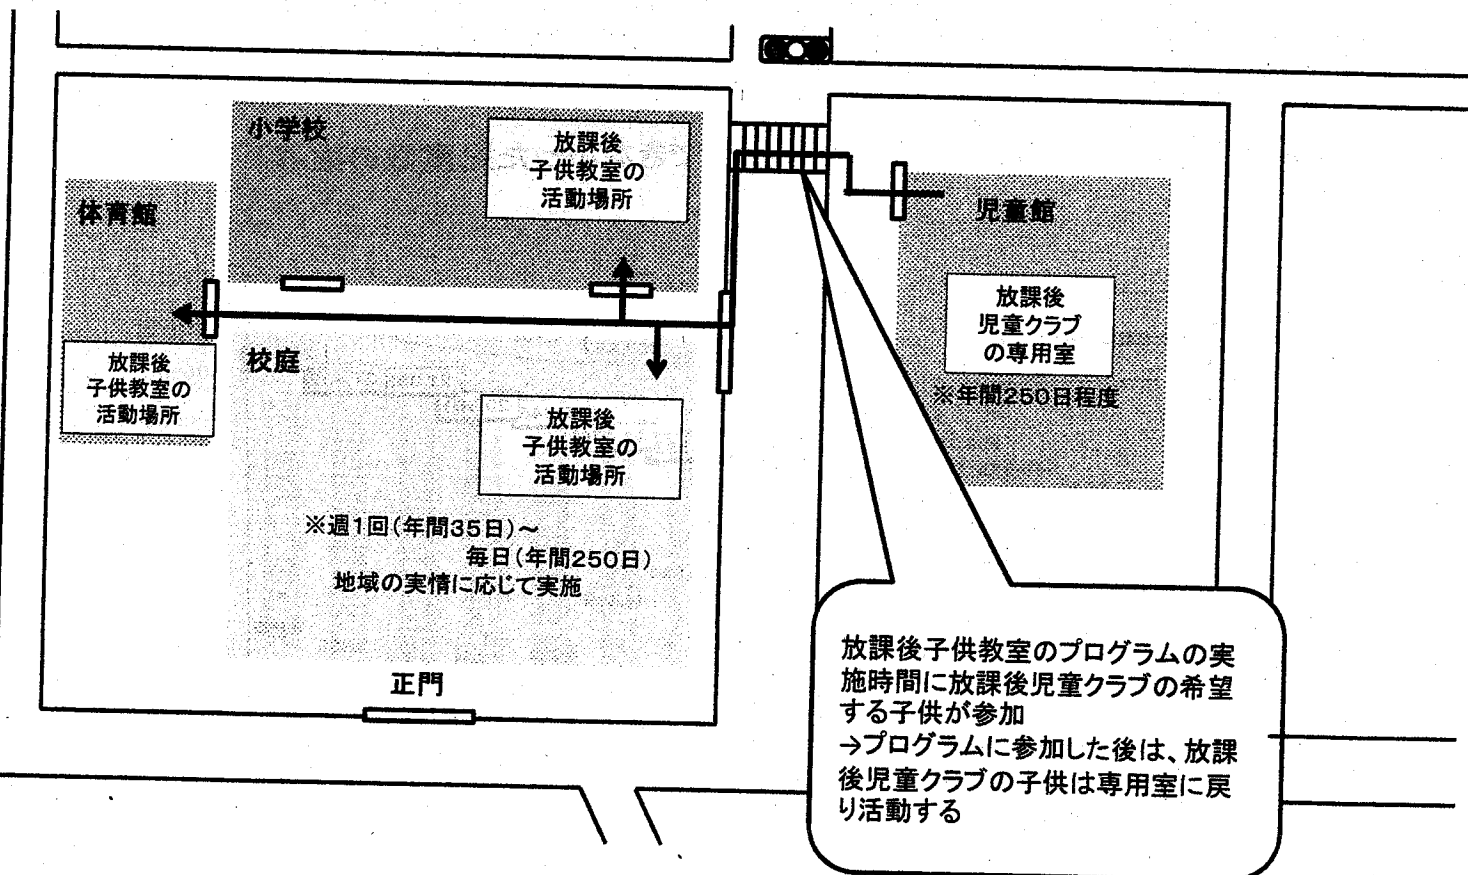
小学校

放課後
子供教室の
活動場所

体育館

放課後
子供教室の
活動場所

校庭

放課後
子供教室の
活動場所

※週1回(年間35日)～
毎日(年間250日)
地域の実情に応じて実施

正門

児童館

放課後
児童クラブ
の専用室

※年間250日程度

放課後子供教室のプログラムの実施時間に放課後児童クラブの希望する子供が参加
→プログラムに参加した後は、放課後児童クラブの子供は専用室に戻り活動する